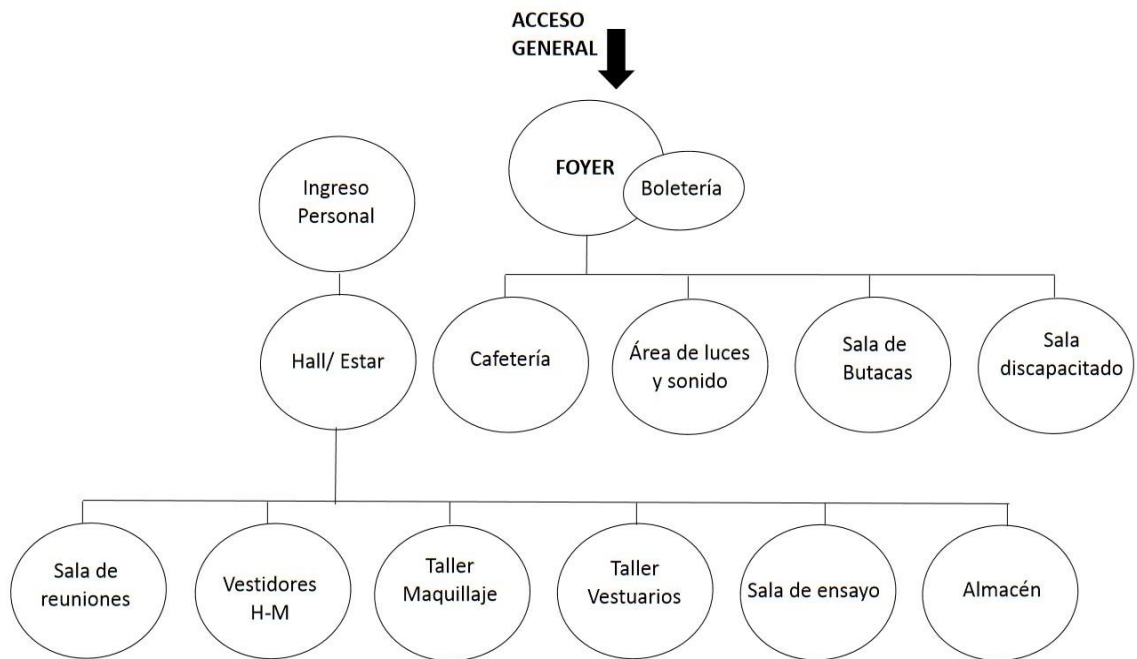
ACCESO GENERAL

FOYER

Boletería

Ingreso Personal

Hall/ Estar

Cafetería

Área de luces y sonido

Sala de Butacas

Sala discapacitado

Sala de reuniones

Vestidores H-M

Taller Maquillaje

Taller Vestuarios

Sala de ensayo

Almacén